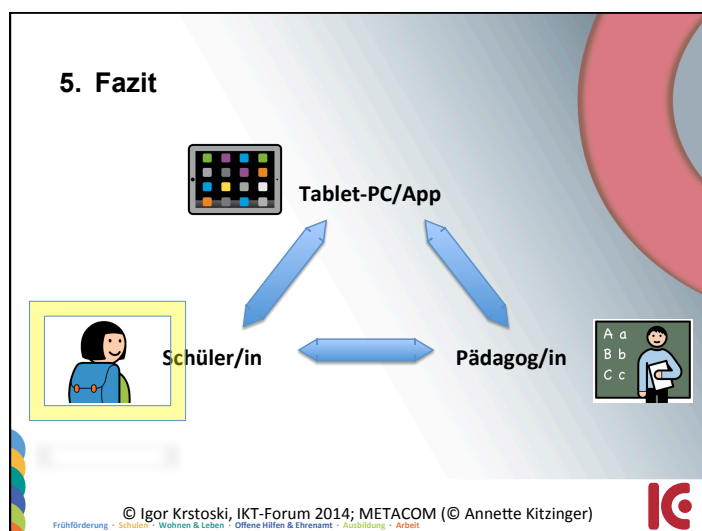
5. Fazit

Tablet-PC/App

Schüler/in

Pädagog/in

A a
B b
C c

© Igor Krstoski, IKT-Forum 2014; METACOM (© Annette Kitzinger)

Frühförderung · Schulen · Wohnen & Leben · Offene Hilfen & Ehrenamt · Ausbildung · Arbeit